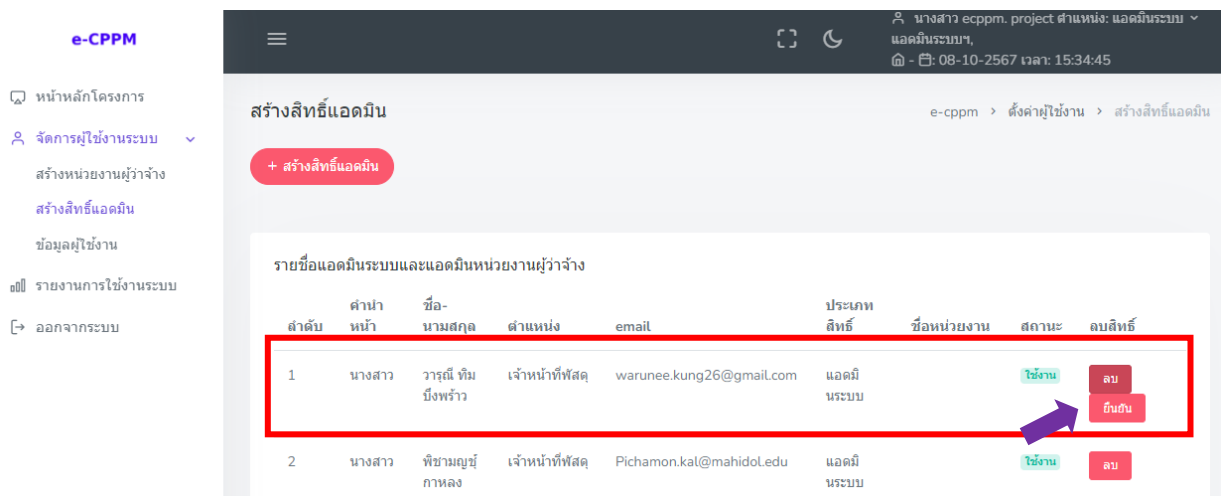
e-CPPM

หน้าหลักโครงการ

จัดการผู้ใช้งานระบบ

สร้างหน่วยงานผู้ว่าจ้าง

สร้างสิทธิ์แอดมิน

ข้อมูลผู้ใช้งาน

รายงานการใช้งานระบบ

ออกจากระบบ

นางสาว ecppm. project ตำแหน่ง: แอดมินระบบ แอดมินระบบฯ, - : 08-10-2567 เวลา: 15:34:45

สร้างสิทธิ์แอดมิน

e-cppm > ตั้งค่าผู้ใช้งาน > สร้างสิทธิ์แอดมิน

+ สร้างสิทธิ์แอดมิน

รายชื่อแอดมินระบบและแอดมินหน่วยงานผู้ว่าจ้าง

| ลำดับ | คำนำหน้า | ชื่อ-นามสกุล | ตำแหน่ง | email | ประเภทสิทธิ์ | ชื่อหน่วยงาน | สถานะ | ลบสิทธิ์ |
|---|---|---|---|---|---|---|---|---|
| 1 | นางสาว | วารุณี ทิมบึงพร้าว | เจ้าหน้าที่พัสดุ | warunee.kung26@gmail.com | แอดมินระบบ | | ใช้งาน | ลบ ยืนยัน |
| 2 | นางสาว | พิชามญชุ์ กาหลง | เจ้าหน้าที่พัสดุ | Pichamon.kal@mahidol.edu | แอดมินระบบ | | ใช้งาน | ลบ |